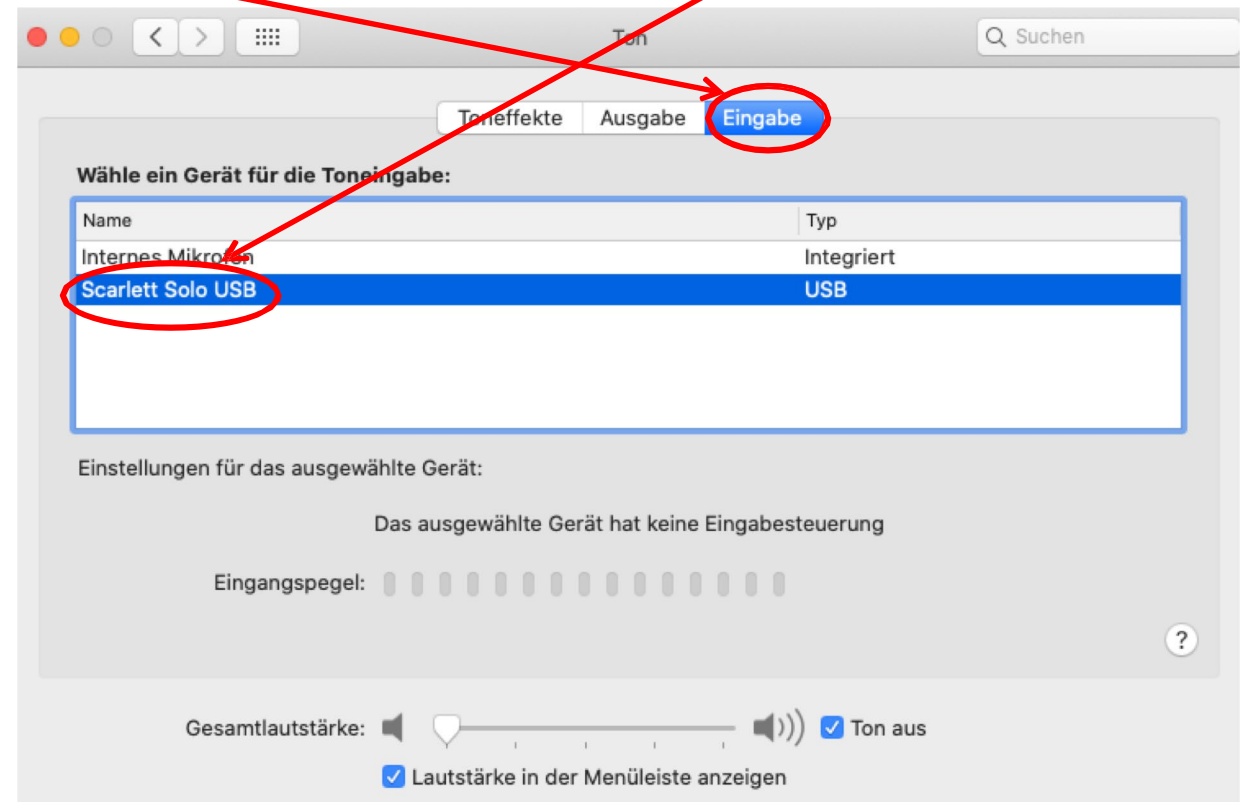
Ton

Suchen

Toneffekte | Ausgabe | Eingabe

Wähle ein Gerät für die Toneingabe:

| Name | Typ |
|---|---|
| Internes Mikrofon | Integriert |
| Scarlett Solo USB | USB |

Einstellungen für das ausgewählte Gerät:

Das ausgewählte Gerät hat keine Eingabesteuerung

Eingangspegel:

?

Gesamtlautstärke:

Ton aus

Lautstärke in der Menüleiste anzeigen